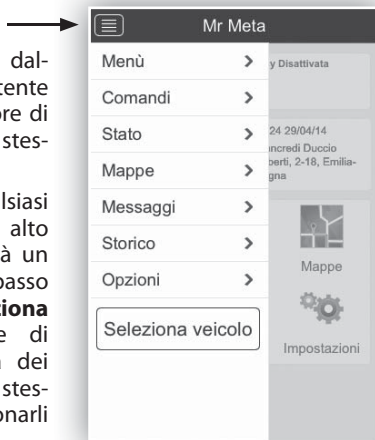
dal-
tente
ore di
stes-

lsiasi
alto
à un
passo
ziona
e di
dei
stes-
onarli

Mr Meta

Menù >
Comandi >
Stato >
Mappe >
Messaggi >
Storico >
Opzioni >

Seleziona veicolo

y Disattivata

24 29/04/14
ncredi Duccio
erti, 2-18, Emilia-
gna

Mappe

Impostazioni